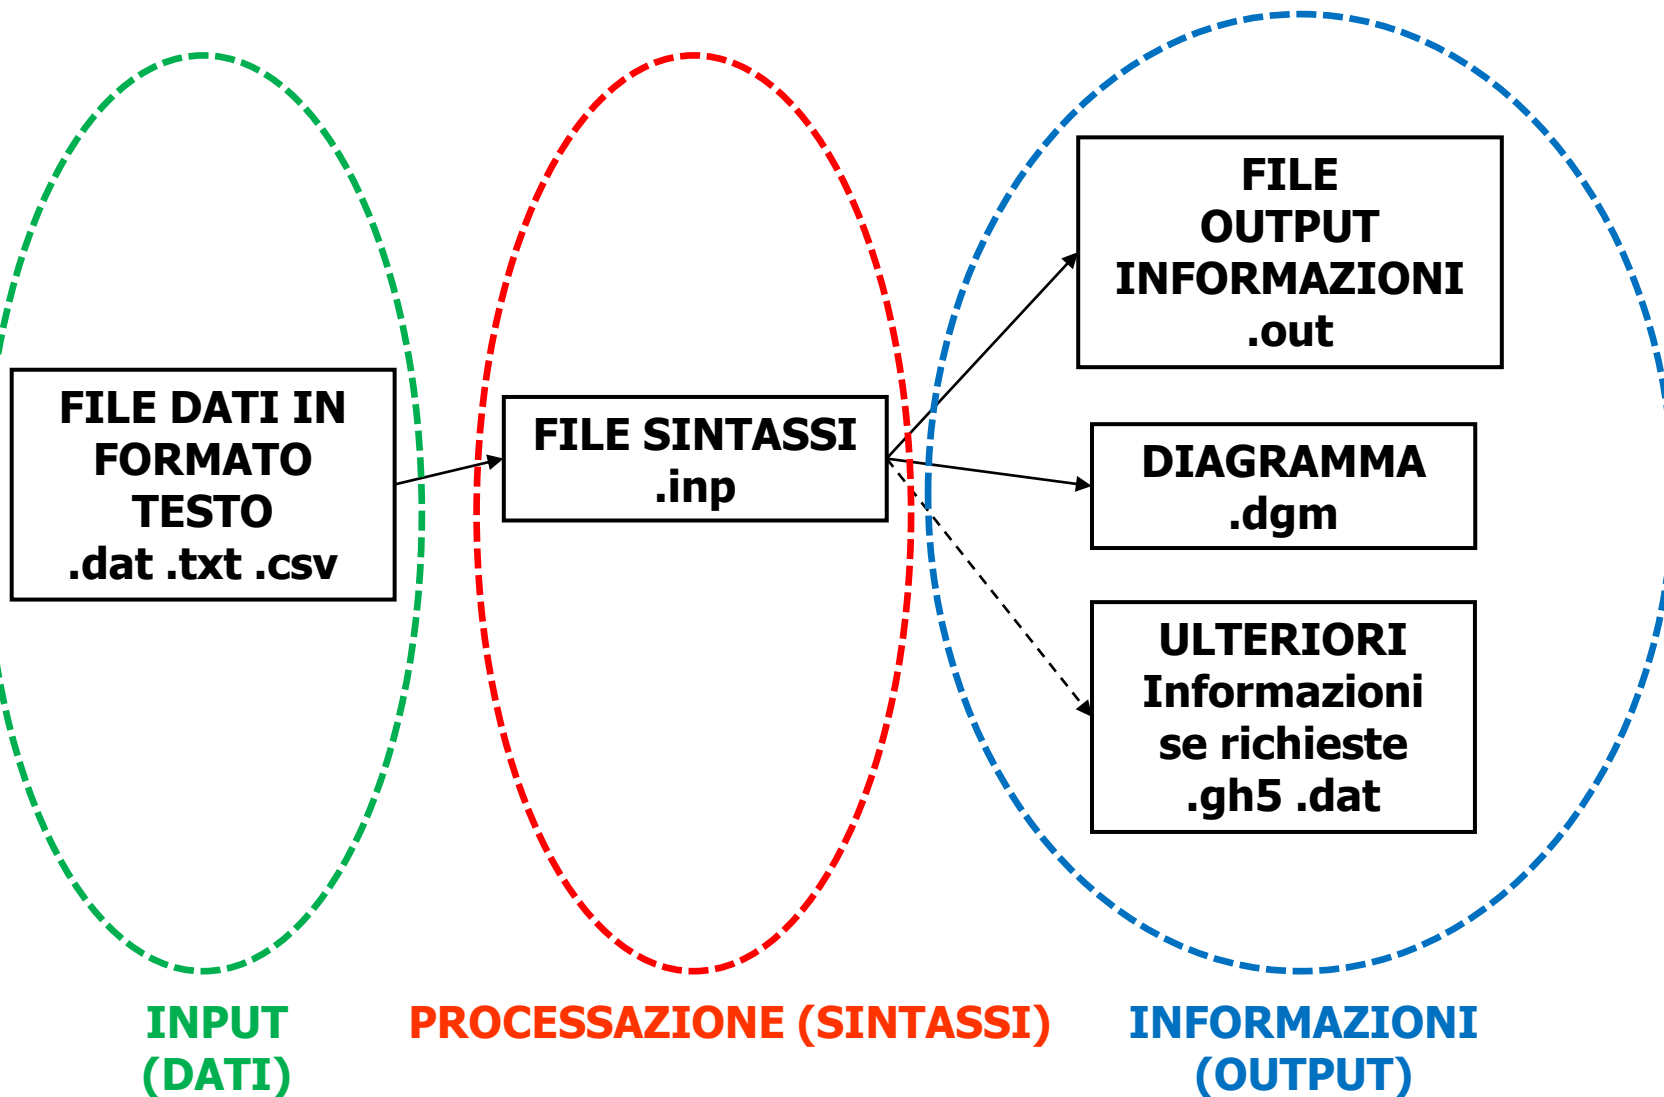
FILE DATI IN FORMATO TESTO
.dat .txt .csv

FILE SINTASSI
.inp

FILE OUTPUT INFORMAZIONI
.out

DIAGRAMMA
.dgm

ULTERIORI Informazioni se richieste
.gh5 .dat

INPUT (DATI)

PROCESSAZIONE (SINTASSI)

INFORMAZIONI (OUTPUT)